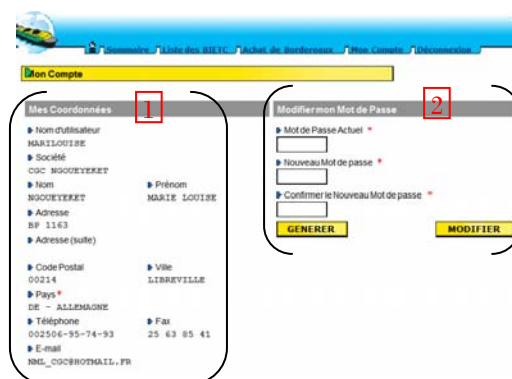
Sommaire Liste des BIETC Achat de Bordereaux Mon Compte Déconnexion

Mon Compte

Mes Coordonnées

1

Nom d'utilisateur
MARILOUISE

Société
CGC NGOUEYEKET

Nom
NGOUEYEKET

Prénom
MARIE LOUISE

Adresse
BP 1163

Adresse (suite)

Code Postal
00214

Ville
LIBREVILLE

Pays*
DE - ALLEMAGNE

Téléphone
002506-95-74-93

Fax
25 63 85 41

E-mail
NML_CGC@HOTMAIL.FR

Modifier mon Mot de Passe

2

Mot de Passe Actuel *

Nouveau Mot de passe *

Confirmer le Nouveau Mot de passe *

GENERER

MODIFIER